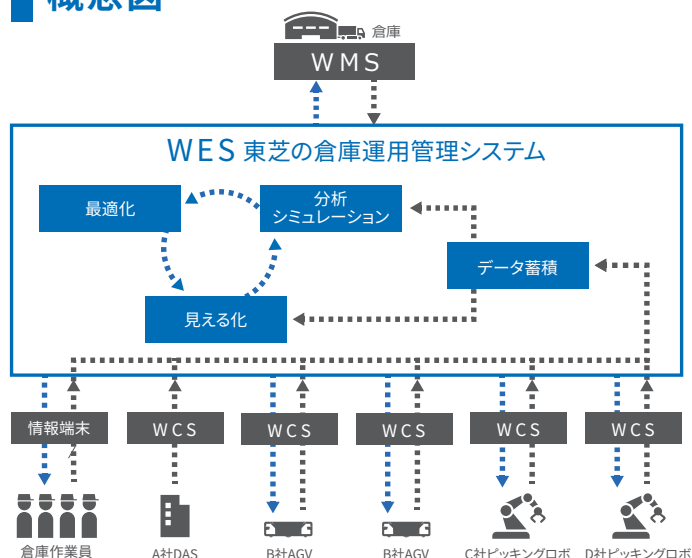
概念図

倉庫

WMS

WES 東芝の倉庫運用管理システム

最適化

分析
シミュレーション

データ蓄積

見える化

情報端末

WCS

WCS

WCS

WCS

WCS

倉庫作業員

A社DAS

B社AGV

B社AGV

C社ピッキングロボ

D社ピッキングロボ